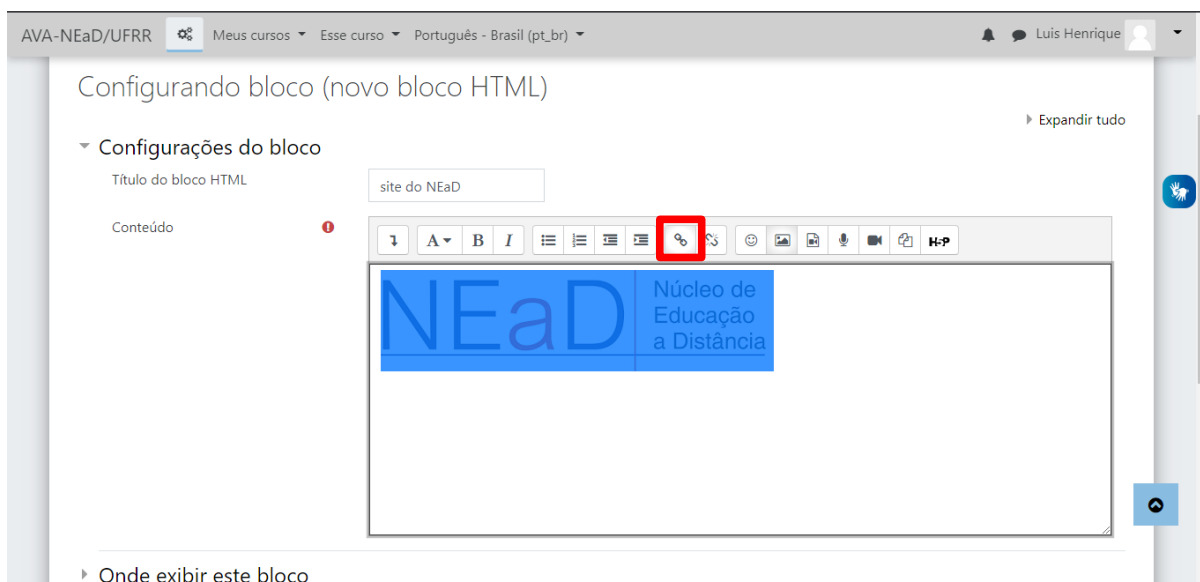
AVA-NEaD/UFRR Meus cursos Esse curso Português - Brasil (pt_br) Luis Henrique

Configurando bloco (novo bloco HTML)

Expandir tudo

Configurações do bloco

Título do bloco HTML site do NEaD

Conteúdo

A B I

H-P

NEaD Núcleo de Educação a Distância

Onde exibir este bloco